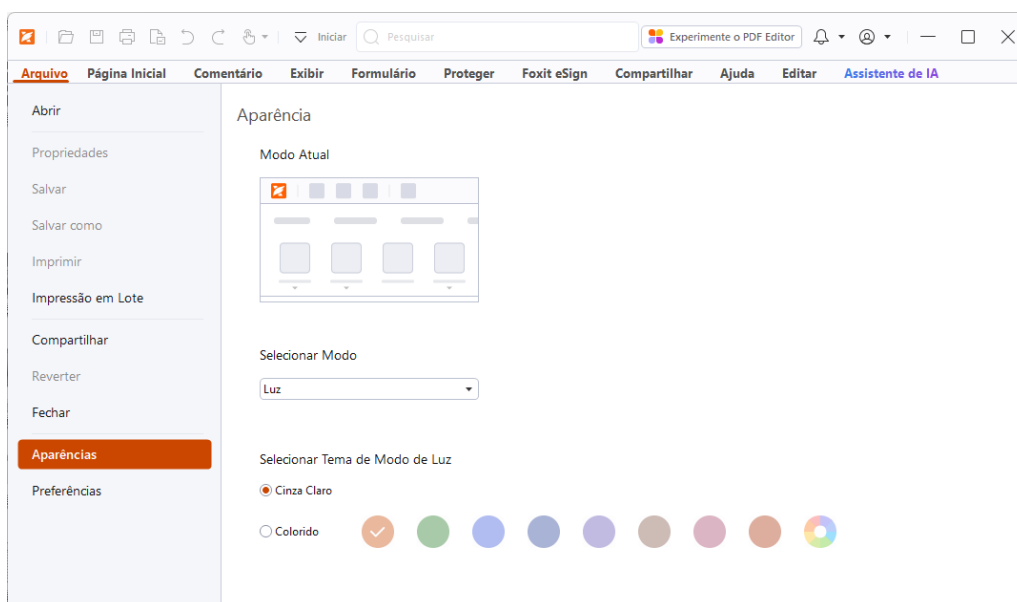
Iniciar Pesquisar Experimente o PDF Editor

Arquivo Página Inicial Comentário Exibir Formulário Proteger Foxit eSign Compartilhar Ajuda Editar Assistente de IA

Abrir
Propriedades
Salvar
Salvar como
Imprimir
Impressão em Lote
Compartilhar
Reverter
Fechar
Aparências
Preferências

Aparência

Modo Atual

Selecionar Modo

Luz

Selecionar Tema de Modo de Luz

Cinza Claro

Colorido